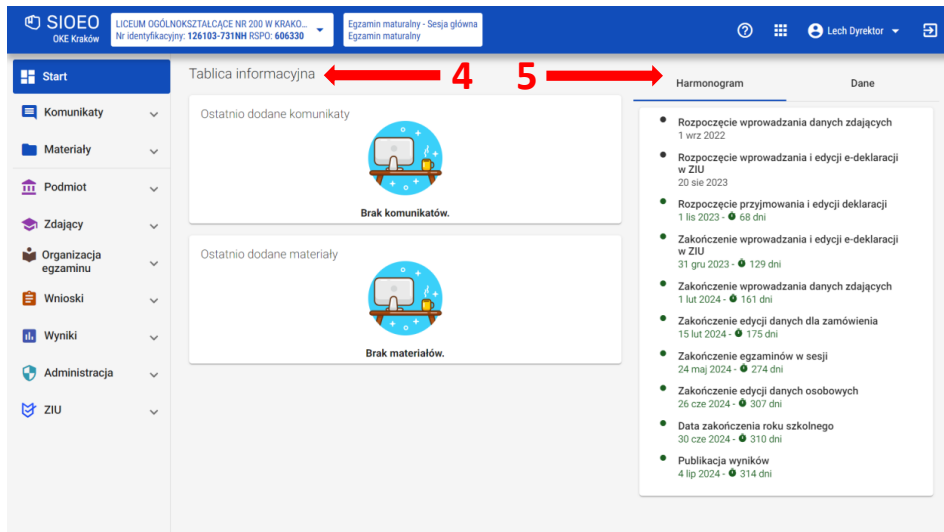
SIOEO
OKE Kraków

LICEUM OGÓLNOKSZTAŁCĄCE NR 200 W KRAKO...
Nr identyfikacyjny: 126103-731NH RSPO: 606330

Egzamin maturalny - Sesja główna
Egzamin maturalny

Lech Dyrektor

Start
Komunikaty
Materiały
Podmiot
Zdający
Organizacja egzaminu
Wnioski
Wyniki
Administracja
ZIU

Tablica informacyjna

4

5

Ostatnio dodane komunikaty

Brak komunikatów.

Ostatnio dodane materiały

Brak materiałów.

Harmonogram

Dane

Rozpoczęcie wprowadzania danych zdających
1 wrz 2022

Rozpoczęcie wprowadzania i edycji e-deklaracji w ZIU
20 sie 2023

Rozpoczęcie przyjmowania i edycji deklaracji
1 lis 2023 - 68 dni

Zakończenie wprowadzania i edycji e-deklaracji w ZIU
31 gru 2023 - 129 dni

Zakończenie wprowadzania danych zdających
1 lut 2024 - 161 dni

Zakończenie edycji danych dla zamówienia
15 lut 2024 - 175 dni

Zakończenie egzaminów w sesji
24 maj 2024 - 274 dni

Zakończenie edycji danych osobowych
26 cze 2024 - 307 dni

Data zakończenia roku szkolnego
30 cze 2024 - 310 dni

Publikacja wyników
4 lip 2024 - 314 dni